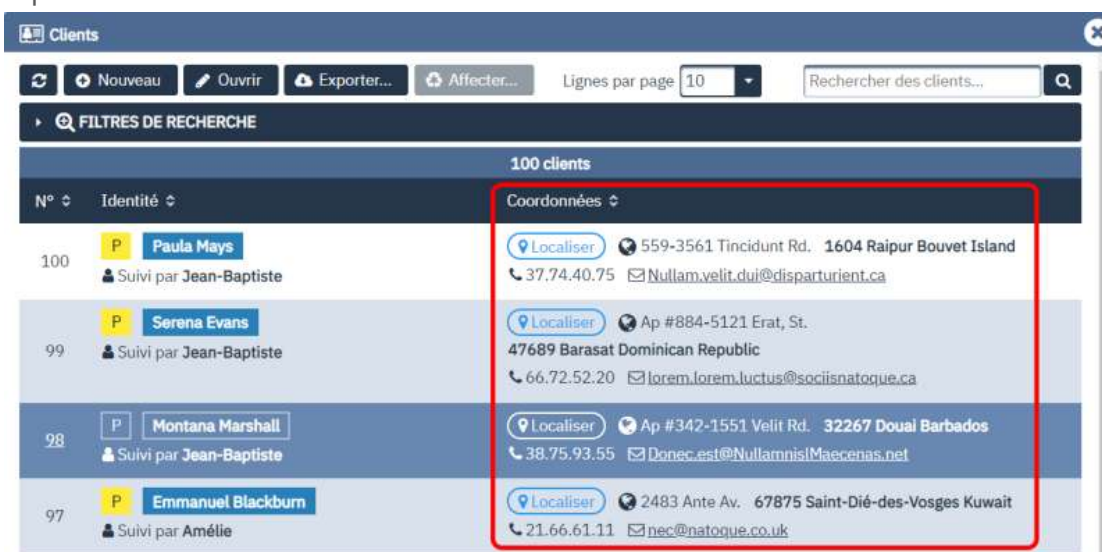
Clients

Nouveau Ouvrir Exporter... Affecter... Lignes par page 10 Rechercher des clients...

FILTRES DE RECHERCHE

100 clients

| N° | Identité | Coordonnées |
|---|---|---|
| 100 | P Paula Mays Suivi par Jean-Baptiste | Localiser 559-3561 Tincidunt Rd. 1604 Raipur Bouvet Island 37.74.40.75 Nullam.velit.dui@disparturient.ca |
| 99 | P Serena Evans Suivi par Jean-Baptiste | Localiser Ap #884-5121 Erat, St. 47689 Barasat Dominican Republic 66.72.52.20 lorem.lorem.luctus@sociisnatoque.ca |
| 98 | P Montana Marshall Suivi par Jean-Baptiste | Localiser Ap #342-1551 Velit Rd. 32267 Douai Barbados 38.75.93.55 Donec.est@NullamnislMaecenas.net |
| 97 | P Emmanuel Blackburn Suivi par Amélie | Localiser 2483 Ante Av. 67875 Saint-Dié-des-Vosges Kuwait 21.66.61.11 nec@natoque.co.uk |